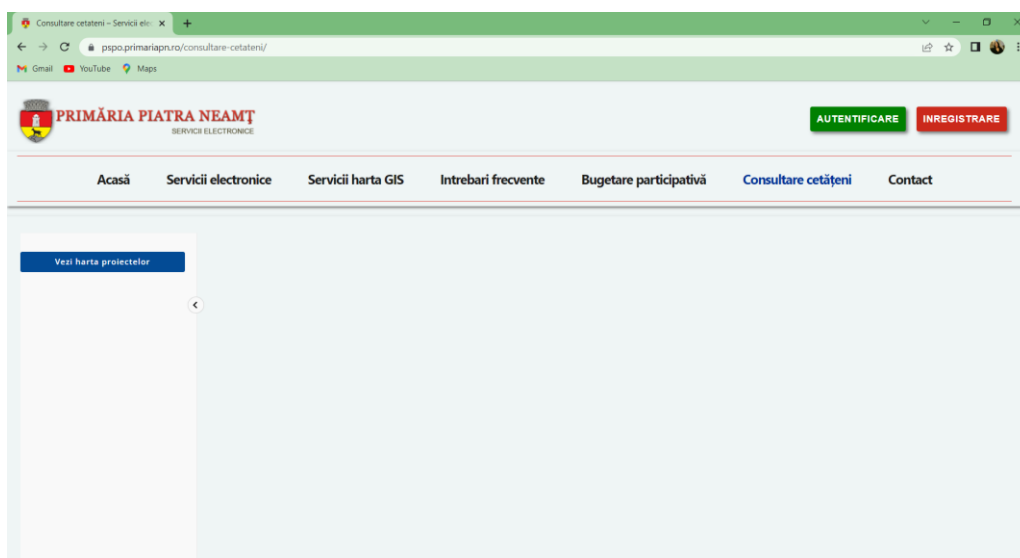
Consultare cetateni – Servicii ele

pspo.primariapn.ro/consultare-cetateni/

Gmail YouTube Maps

PRIMĂRIA PIATRA NEAMȚ
SERVICII ELECTRONICE

AUTENTIFICARE INREGISTRARE

Acasă Servicii electronice Servicii harta GIS Intrebari frecvente Bugetare participativă Consultare cetățeni Contact

Vezi harta proiectelor